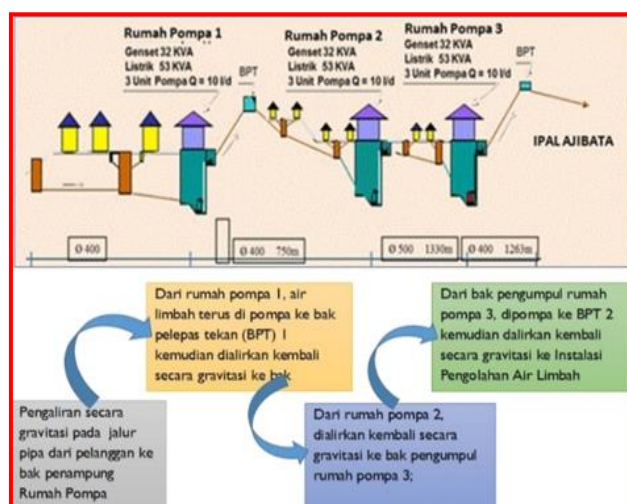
Rumah Pompa 1
Genset 32 KVA
Listrik 53 KVA
3 Unit Pompa Q = 10 l/d

BPT

Rumah Pompa 2
Genset 32 KVA
Listrik 53 KVA
3 Unit Pompa Q = 10 l/d

Rumah Pompa 3
Genset 32 KVA
Listrik 53 KVA
3 Unit Pompa Q = 10 l/d

BPT

IPAL AJIBATA

Ø 400

Ø 400 750m

Ø 500 1330m

Ø 400 1263m

Dari rumah pompa 1, air limbah terus di pompa ke bak pelepas tekan (BPT) 1 kemudian dialirkan kembali secara gravitasi ke bak

Dari bak pengumpul rumah pompa 3, dipompa ke BPT 2 kemudian dalirkan kembali secara gravitasi ke Instalasi Pengolahan Air Limbah

Pengaliran secara gravitasi pada jalur pipa dari pelanggan ke bak penampung Rumah Pompa

Dari rumah pompa 2, dialirkan kembali secara gravitasi ke bak pengumpul rumah pompa 3;